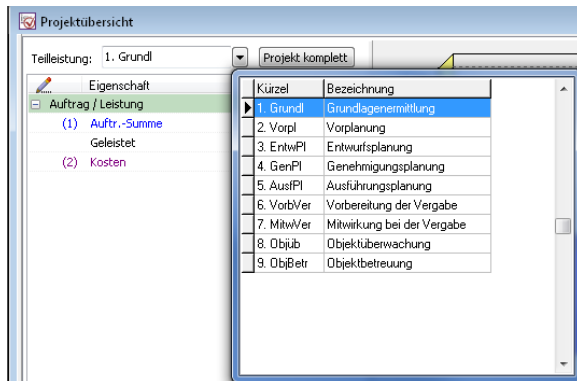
Projektübersicht

Teilleistung: 1. Grundl

Projekt komplett

Eigenschaft

Auftrag / Leistung

(1) Auftr.-Summe

Geleistet

(2) Kosten

| Kürzel | Bezeichnung |
|---|---|
| 1. Grundl | Grundlagenermittlung |
| 2. Vorpl | Vorplanung |
| 3. EntwPl | Entwurfsplanung |
| 4. GenPl | Genehmigungsplanung |
| 5. AusfPl | Ausführungsplanung |
| 6. VorbVer | Vorbereitung der Vergabe |
| 7. MitwVer | Mitwirkung bei der Vergabe |
| 8. Objüb | Objektüberwachung |
| 9. ObjBetr | Objektbetreuung |